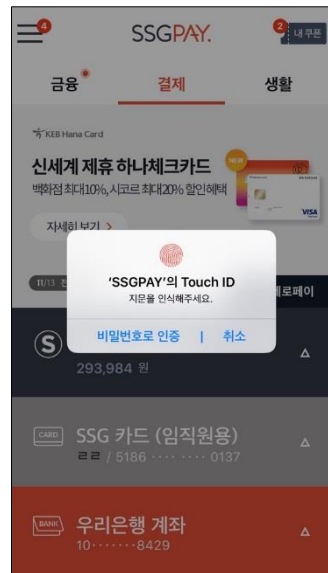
4
SSGPAY.
2 내 쿠폰

금융 결제 생활

KEB Hana Card
신세계 제휴 하나체크카드
백화점 최대10%, 시코르 최대20% 할인혜택

자세히 보기 >

'SSGPAY'의 Touch ID
지문을 인식해주세요.
비밀번호로 인증 | 취소

11/13 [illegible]
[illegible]로페이

S
293,984 원

CARD SSG 카드 (임직원용)
ㄹㄹ / 5186 ···· ···· 0137

BANK 우리은행 계좌
10·······8429